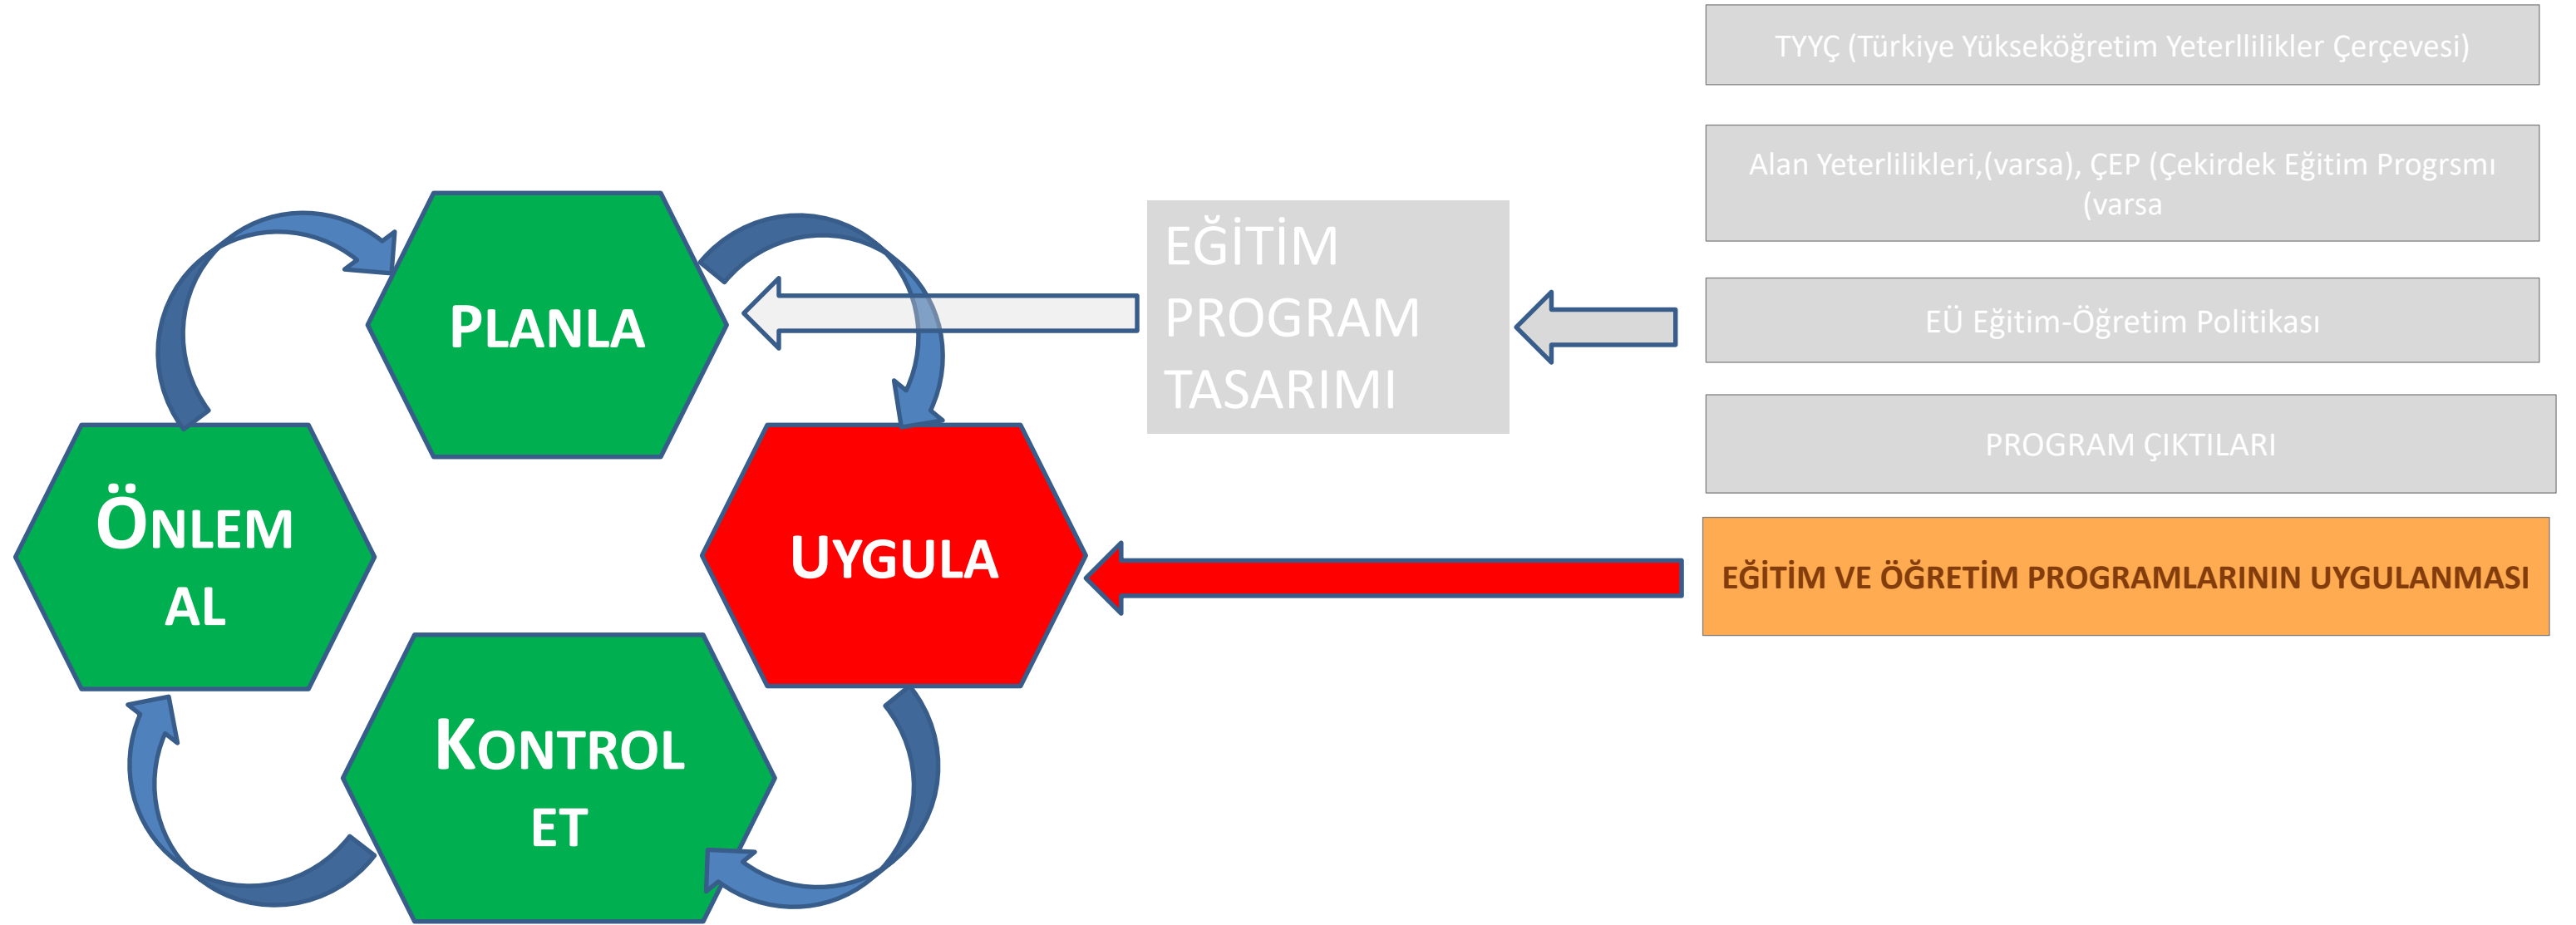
TYYÇ (Türkiye Yükseköğretim Yeterllilikler Çerçevesi)

Alan Yeterlilikleri,(varsa), ÇEP (Çekirdek Eğitim Progrsmı (varsa

EÜ Eğitim-Öğretim Politikası

PROGRAM ÇIKTILARI

EĞİTİM VE ÖĞRETİM PROGRAMLARININ UYGULANMASI

EĞİTİM PROGRAM TASARIMI

PLANLA

UYGULA

KONTROL ET

ÖNLEM AL